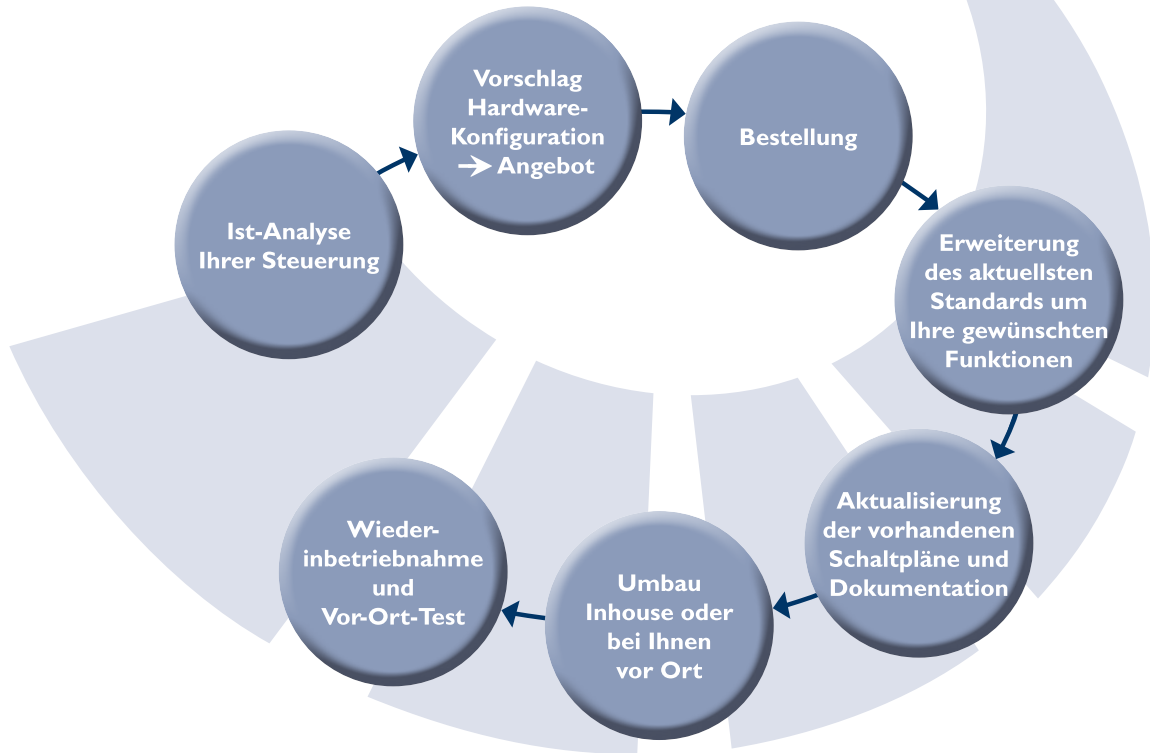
Ist-Analyse Ihrer Steuerung

Vorschlag Hardware-Konfiguration → Angebot

Bestellung

Erweiterung des aktuellsten Standards um Ihre gewünschten Funktionen

Aktualisierung der vorhandenen Schaltpläne und Dokumentation

Umbau Inhouse oder bei Ihnen vor Ort

Wieder-inbetriebnahme und Vor-Ort-Test